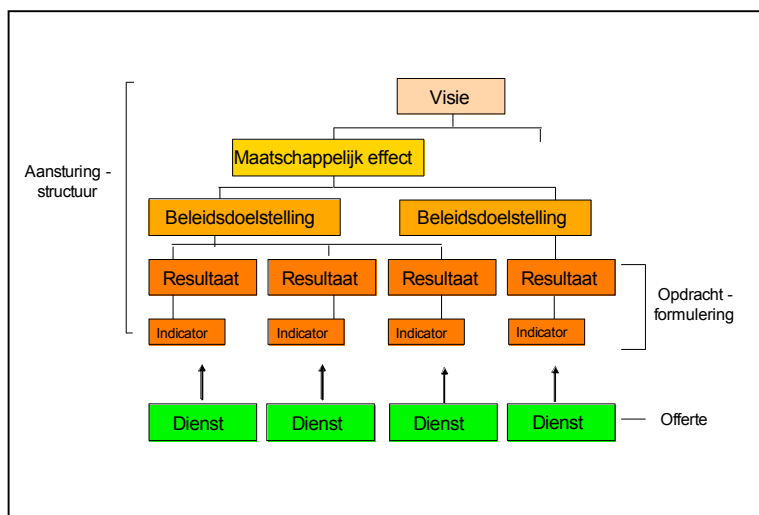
Aansturing - structuur

Visie

Maatschappelijk effect

Beleidsdoelstelling

Beleidsdoelstelling

Resultaat

Resultaat

Resultaat

Resultaat

Opdracht - formulering

Indicator

Indicator

Indicator

Indicator

Dienst

Dienst

Dienst

Dienst

Offerte